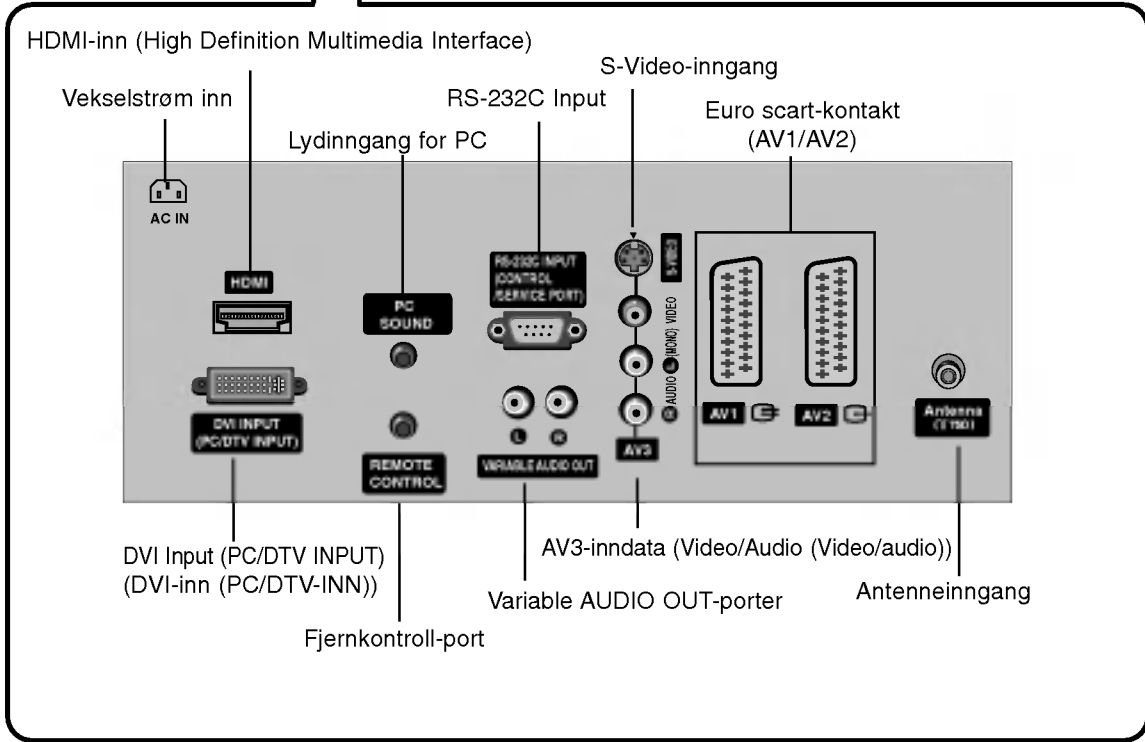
HDMI-inn (High Definition Multimedia Interface)

S-Video-inngang

Vekselstrøm inn

RS-232C Input

Euro scart-kontakt (AV1/AV2)

Lydinngang for PC

AC IN

HDMI

PC SOUND

RS-232C INPUT (CONTROL /SERVICE PORT)

S-VIDEO

VIDEO

AUDIO (MONO)

DVI INPUT (PC/DTV INPUT)

L R

VARIABLE AUDIO OUT

AV3

AV1

AV2

Antenna (75Ω)

REMOTE CONTROL

DVI Input (PC/DTV INPUT) (DVI-inn (PC/DTV-INN))

AV3-inndata (Video/Audio (Video/audio))

Variable AUDIO OUT-porter

Antenneinngang

Fjernkontroll-port